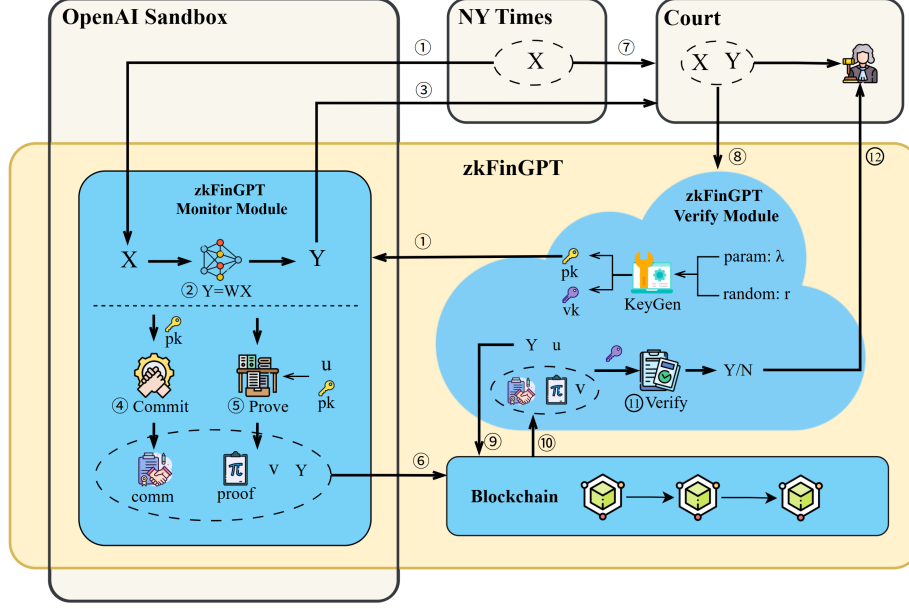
OpenAI Sandbox

NY Times

Court

① X ⑦ X Y

③

zkFinGPT

⑧ ⑫

zkFinGPT Monitor Module

zkFinGPT Verify Module

X Y

② Y=WX

① pk vk KeyGen param: λ random: r

pk

④ Commit

⑤ Prove

u

pk

Y u

$\pi$ v

⑪ Verify

Y/N

⑨ ⑩

comm

$\pi$ proof

v Y

⑥

Blockchain